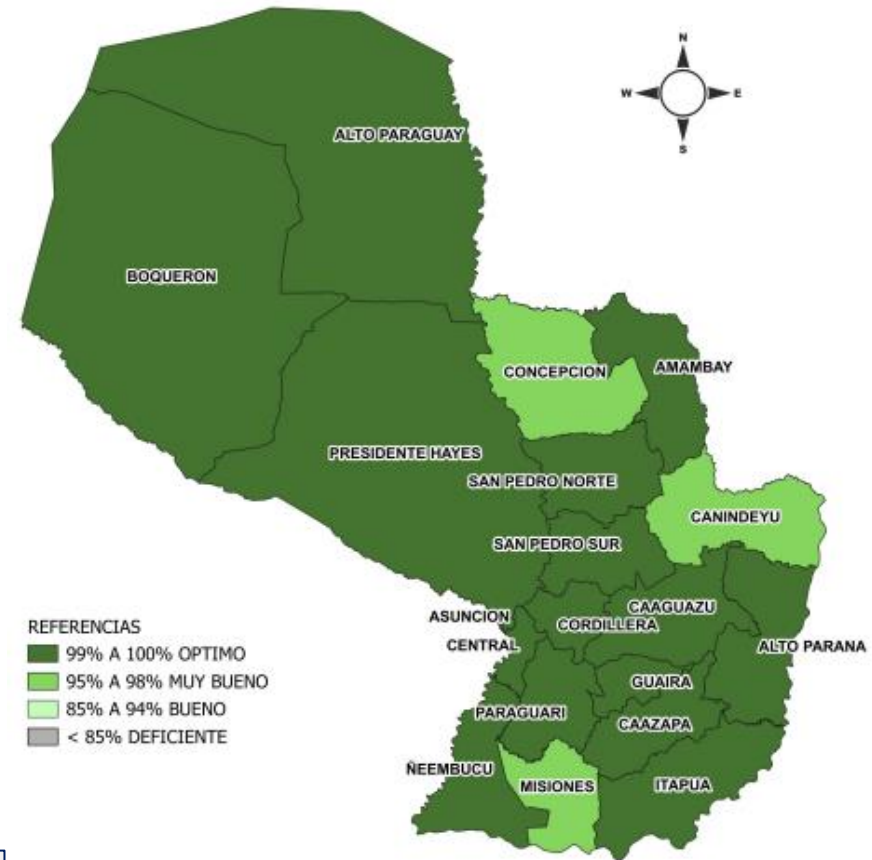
N
W
E
S

ALTO PARAGUAY

BOQUERON

CONCEPCION

AMAMBAY

PRESIDENTE HAYES

SAN PEDRO NORTE

CANINDEYU

SAN PEDRO SUR

ASUNCION

CAAGUAZU

CORDILLERA

CENTRAL

ALTO PARANA

GUAIRA

PARAGUARI

CAAZAPA

ÑEEMBUCU

MISIONES

ITAPUA

REFERENCIAS
99% A 100% OPTIMO
95% A 98% MUY BUENO
85% A 94% BUENO
< 85% DEFICIENTE